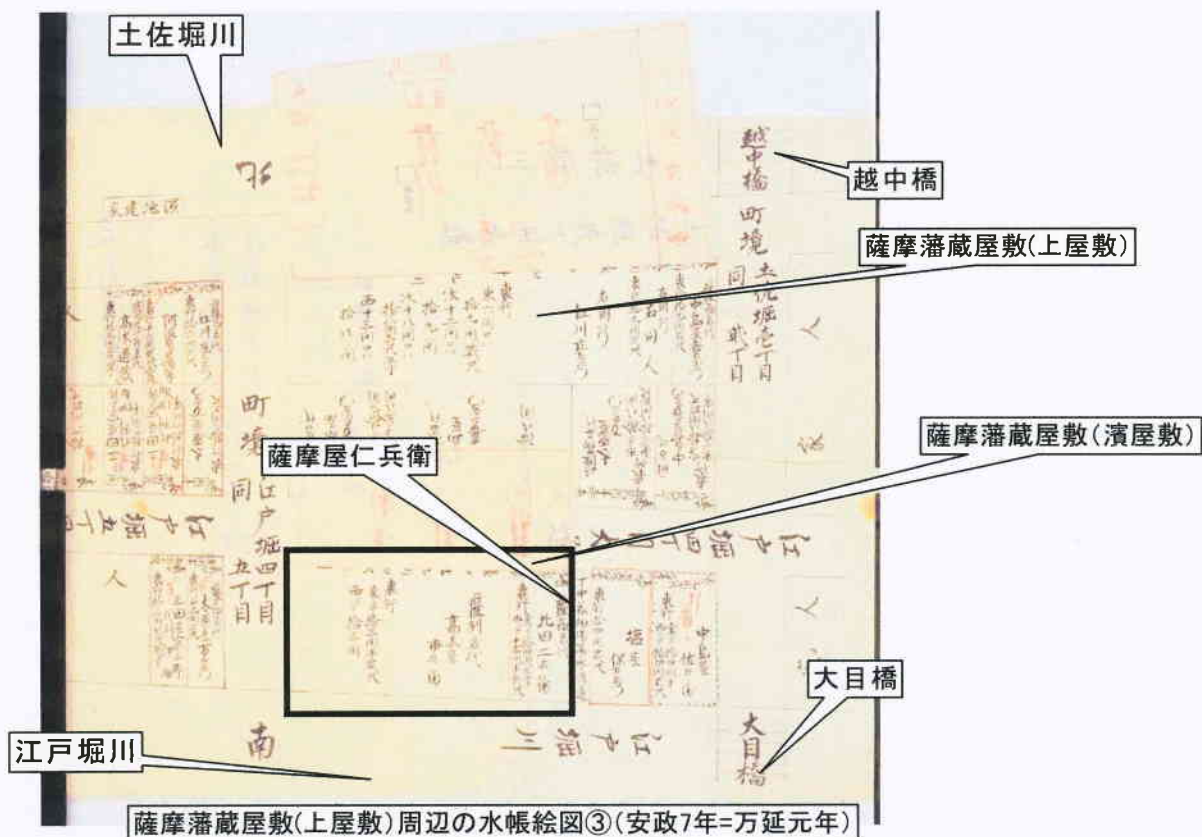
土佐堀川

北

越中橋

越中橋

町境　土佐堀壱丁目
同　弐丁目

薩摩藩蔵屋敷(上屋敷)

町境
同
江戸堀四丁目
五丁目

江戸堀五丁目

薩摩屋仁兵衛

薩摩藩蔵屋敷(濱屋敷)

江戸堀

大目橋

大目橋

南

江戸堀三

江戸堀川

薩摩藩蔵屋敷(上屋敷)周辺の水帳絵図③(安政7年=万延元年)